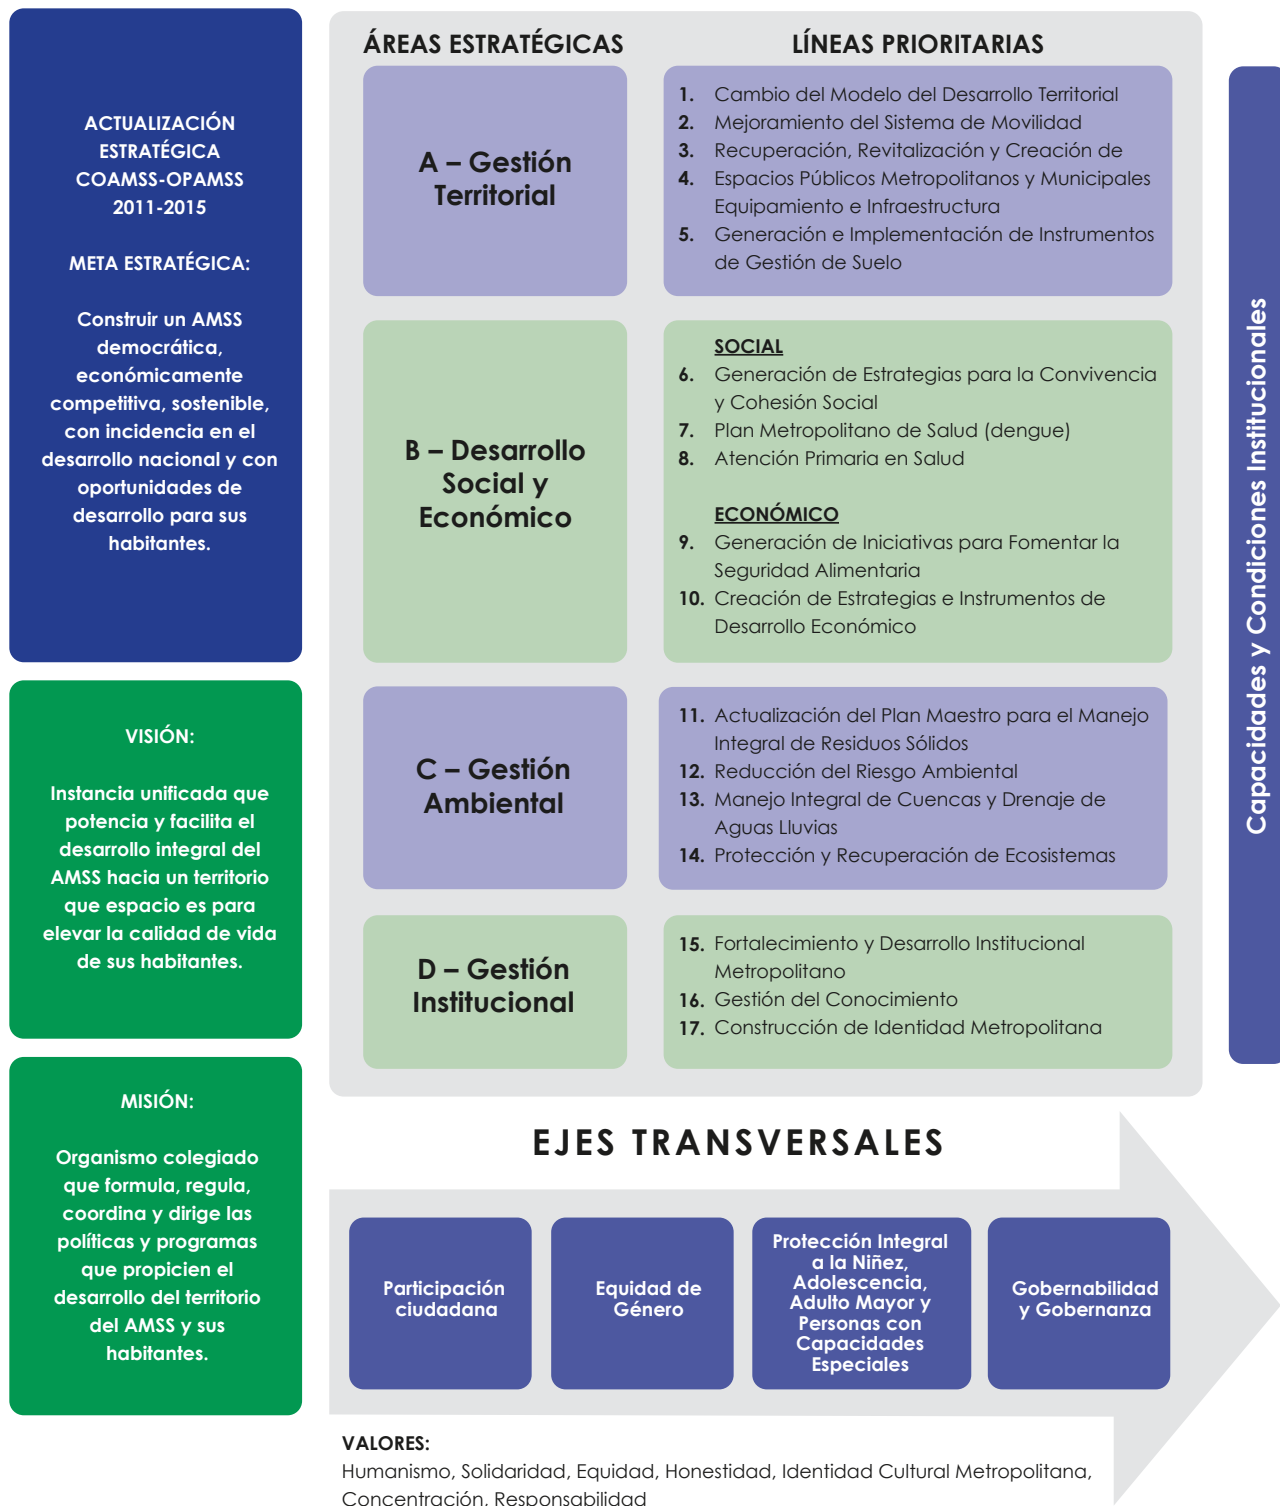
ACTUALIZACIÓN ESTRATÉGICA COAMSS-OPAMSS 2011-2015

META ESTRATÉGICA:

Construir un AMSS democrática, económicamente competitiva, sostenible, con incidencia en el desarrollo nacional y con oportunidades de desarrollo para sus habitantes.

VISIÓN:

Instancia unificada que potencia y facilita el desarrollo integral del AMSS hacia un territorio que espacio es para elevar la calidad de vida de sus habitantes.

MISIÓN:

Organismo colegiado que formula, regula, coordina y dirige las políticas y programas que propicien el desarrollo del territorio del AMSS y sus habitantes.

ÁREAS ESTRATÉGICAS

LÍNEAS PRIORITARIAS

A – Gestión Territorial

1. Cambio del Modelo del Desarrollo Territorial
2. Mejoramiento del Sistema de Movilidad
3. Recuperación, Revitalización y Creación de
4. Espacios Públicos Metropolitanos y Municipales Equipamiento e Infraestructura
5. Generación e Implementación de Instrumentos de Gestión de Suelo

B – Desarrollo Social y Económico

SOCIAL
6. Generación de Estrategias para la Convivencia y Cohesión Social
7. Plan Metropolitano de Salud (dengue)
8. Atención Primaria en Salud

ECONÓMICO
9. Generación de Iniciativas para Fomentar la Seguridad Alimentaria
10. Creación de Estrategias e Instrumentos de Desarrollo Económico

C – Gestión Ambiental

11. Actualización del Plan Maestro para el Manejo Integral de Residuos Sólidos
12. Reducción del Riesgo Ambiental
13. Manejo Integral de Cuencas y Drenaje de Aguas Lluvias
14. Protección y Recuperación de Ecosistemas

D – Gestión Institucional

15. Fortalecimiento y Desarrollo Institucional Metropolitano
16. Gestión del Conocimiento
17. Construcción de Identidad Metropolitana

Capacidades y Condiciones Institucionales

EJES TRANSVERSALES

Participación ciudadana

Equidad de Género

Protección Integral a la Niñez, Adolescencia, Adulto Mayor y Personas con Capacidades Especiales

Gobernabilidad y Gobernanza

VALORES:
Humanismo, Solidaridad, Equidad, Honestidad, Identidad Cultural Metropolitana, Concentración, Responsabilidad